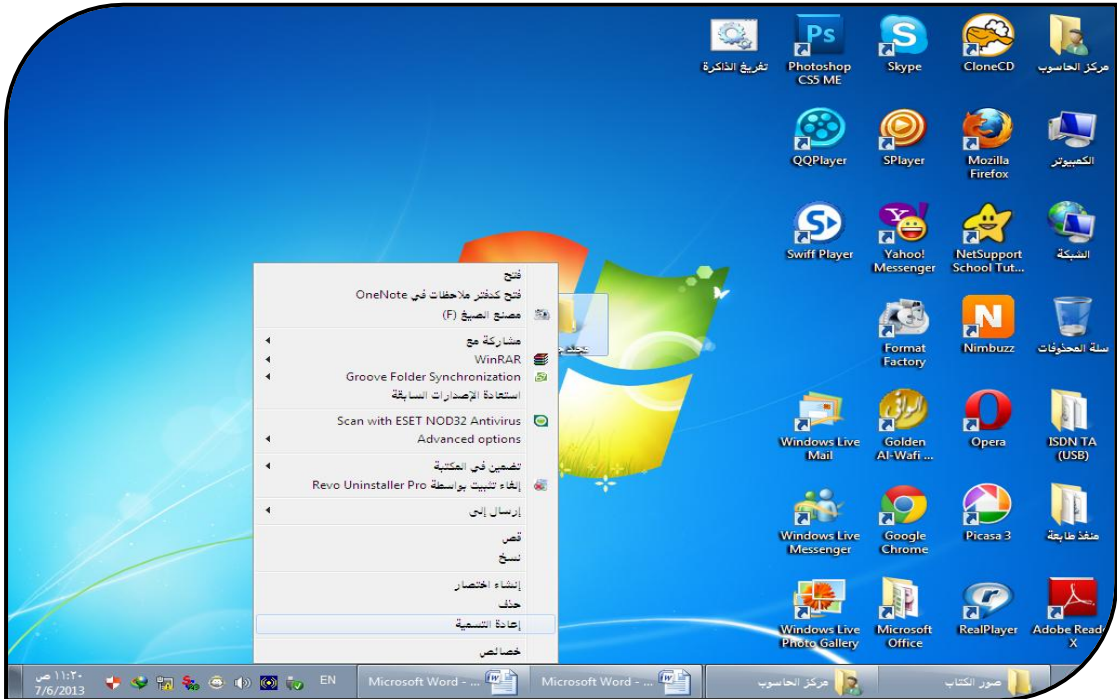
تفريغ الذاكرة
Photoshop CS5 ME
Skype
CloneCD
مركز الحاسوب
QQPlayer
SPlayer
Mozilla Firefox
الكمبيوتر
Swift Player
Yahoo! Messenger
NetSupport School Tut...
الشبكة
Format Factory
Nimbuzz
سلة المحذوفات
Windows Live Mail
Golden Al-Wafi ...
Opera
ISDN TA (USB)
Windows Live Messenger
Google Chrome
Picasa 3
منفذ طابعة
Windows Live Photo Gallery
Microsoft Office
RealPlayer
Adobe Reader X

فتح
فتح كدفتر ملاحظات في OneNote
مصنع الصيغ (F)
مشاركة مع
WinRAR
Groove Folder Synchronization
استعادة الإصدارات السابقة
Scan with ESET NOD32 Antivirus
Advanced options
تضمين في المكتبة
إلغاء تثبيت بواسطة Revo Uninstaller Pro
إرسال إلى
قص
نسخ
إنشاء اختصار
حذف
إعادة التسمية
خصائص

١١:٢٠ ص
7/6/2013
EN
Microsoft Word - ...
Microsoft Word - ...
مركز الحاسوب
صور الكتاب